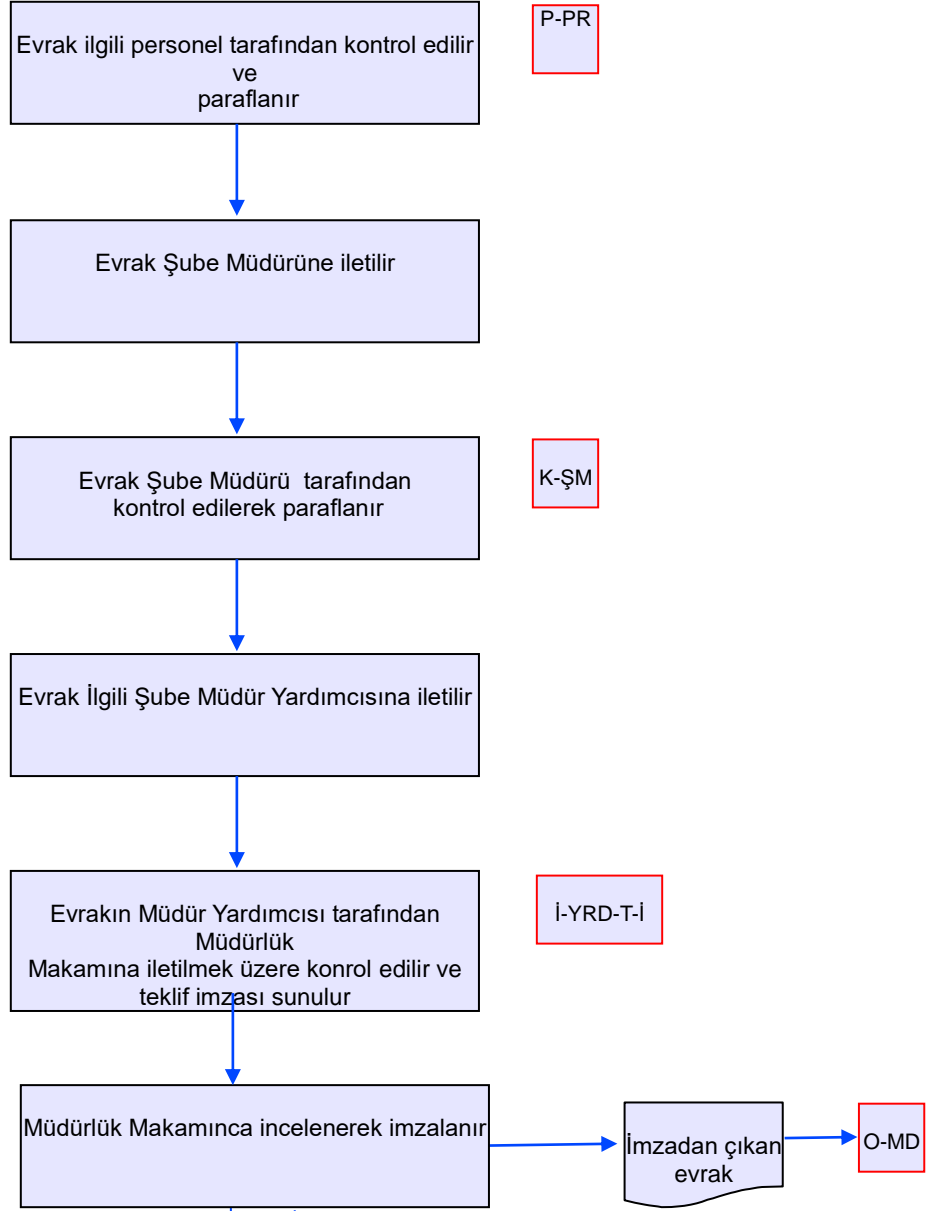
Evrak ilgili personel tarafından kontrol edilir ve paraflanır

P-PR

Evrak Şube Müdürüne iletilir

Evrak Şube Müdürü tarafından kontrol edilerek paraflanır

K-ŞM

Evrak İlgili Şube Müdür Yardımcısına iletilir

Evrakın Müdür Yardımcısı tarafından Müdürlük Makamına iletilmek üzere konrol edilir ve teklif imzası sunulur

İ-YRD-T-İ

Müdürlük Makamınca incelenerek imzalanır

İmzadan çıkan evrak

O-MD